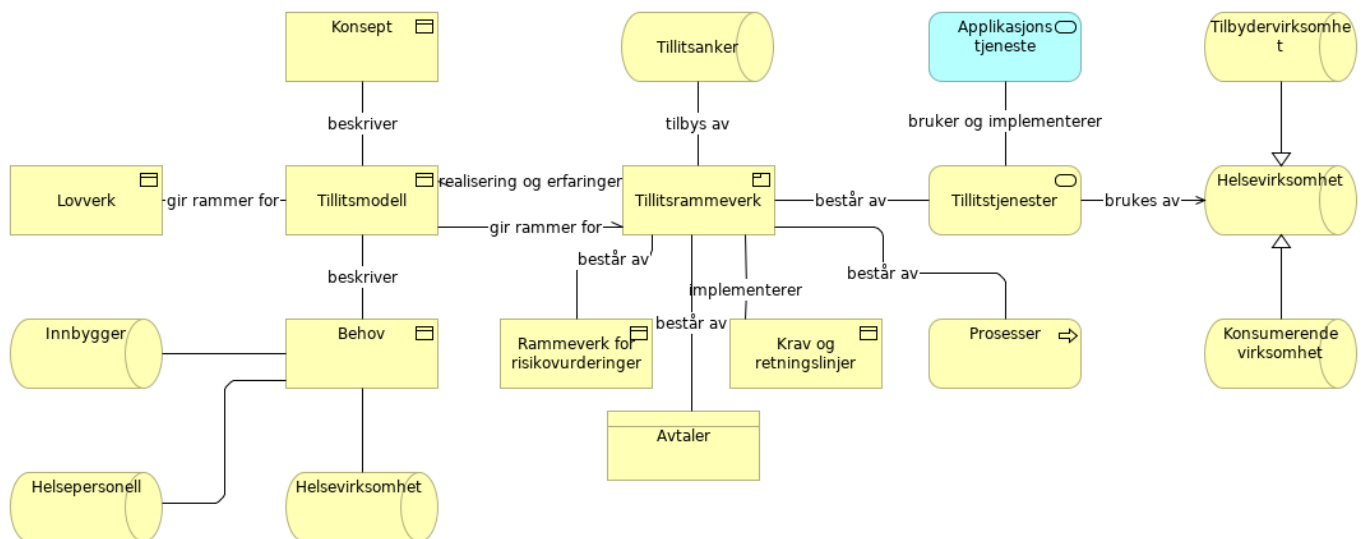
Konsept

beskriver

Lovverk

gir rammer for

Tillitsmodell

realisering og erfaringer

gir rammer for

beskriver

Innbygger

Behov

Helsepersonell

Helsevirksomhet

Tillitsanker

tilbys av

Tillitsrammeverk

består av

Rammeverk for risikovurderinger

implementerer

består av

Krav og retningslinjer

Avtaler

består av

Applikasjons tjeneste

bruker og implementerer

Tillitstjenester

består av

Prosesser

brukes av

Tilbydervirksomhet

Helsevirksomhet

Konsumerende virksomhet